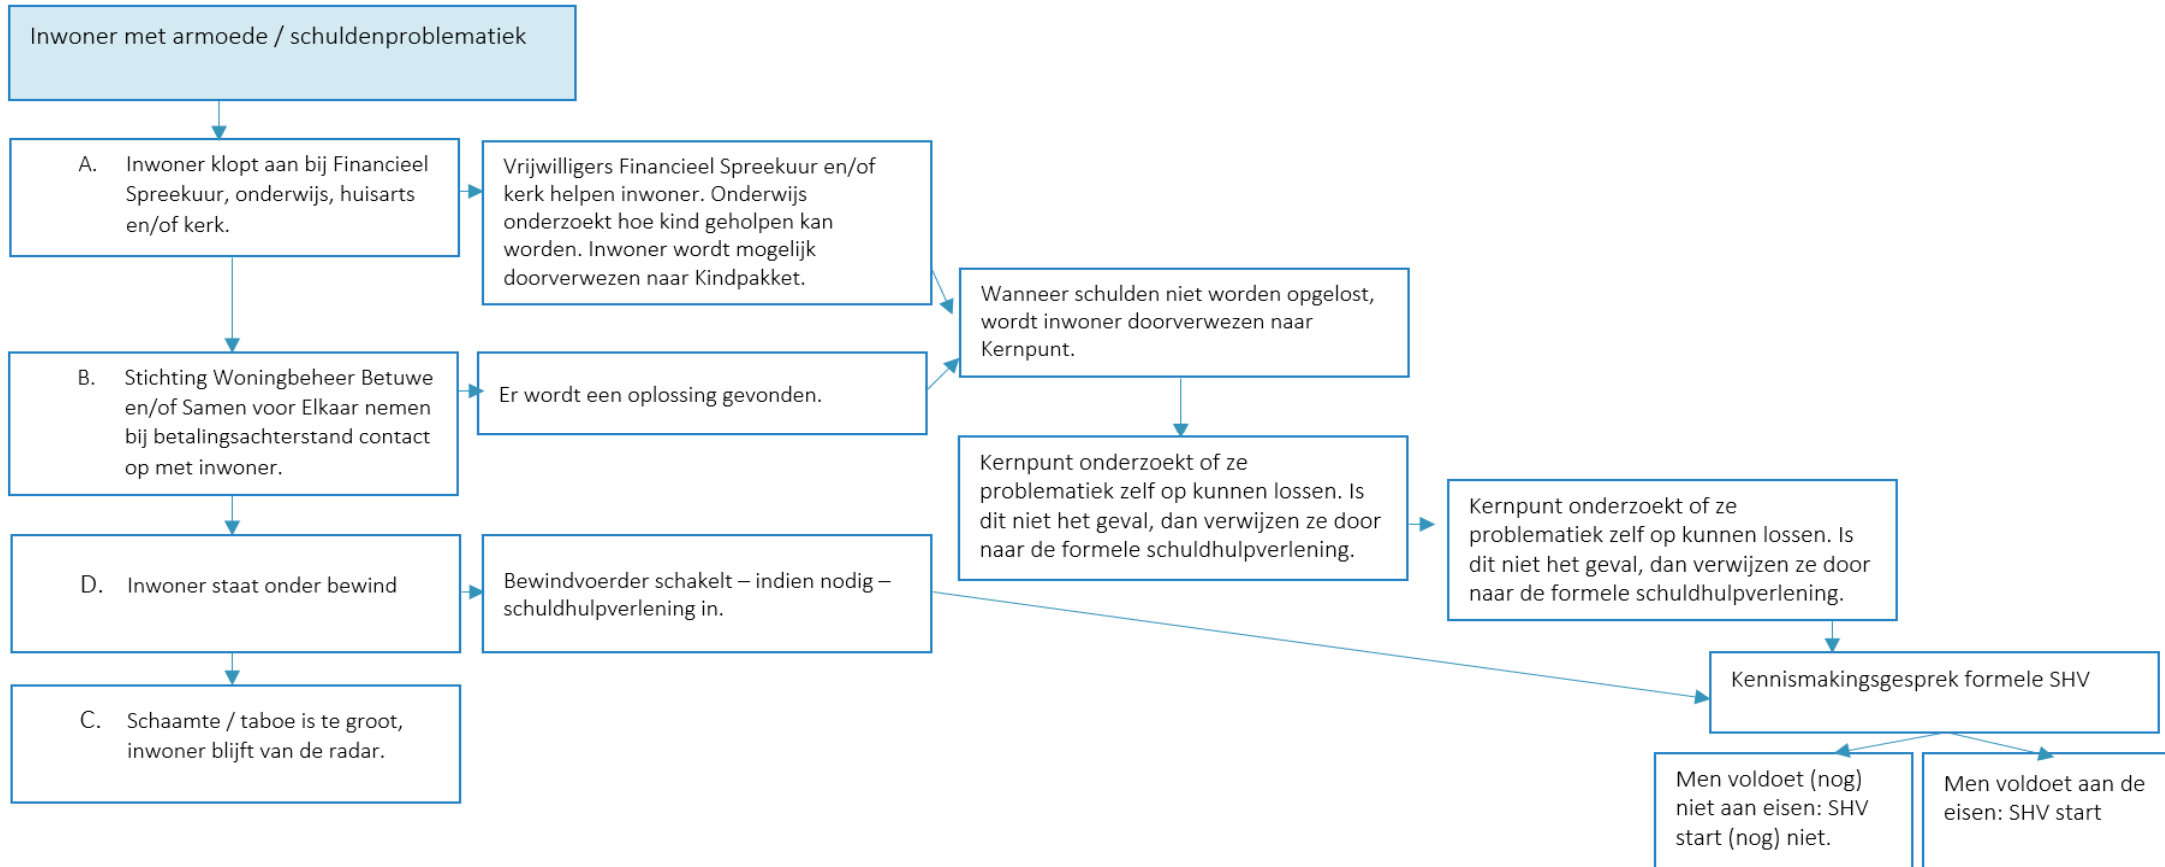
Inwoner met armoede / schuldenproblematiek

A. Inwoner klopt aan bij Financieel Spreekuur, onderwijs, huisarts en/of kerk.

Vrijwilligers Financieel Spreekuur en/of kerk helpen inwoner. Onderwijs onderzoekt hoe kind geholpen kan worden. Inwoner wordt mogelijk doorverwezen naar Kindpakket.

Wanneer schulden niet worden opgelost, wordt inwoner doorverwezen naar Kernpunt.

B. Stichting Woningbeheer Betuwe en/of Samen voor Elkaar nemen bij betalingsachterstand contact op met inwoner.

Er wordt een oplossing gevonden.

Kernpunt onderzoekt of ze problematiek zelf op kunnen lossen. Is dit niet het geval, dan verwijzen ze door naar de formele schuldhulpverlening.

Kernpunt onderzoekt of ze problematiek zelf op kunnen lossen. Is dit niet het geval, dan verwijzen ze door naar de formele schuldhulpverlening.

D. Inwoner staat onder bewind

Bewindvoerder schakelt – indien nodig – schuldhulpverlening in.

Kennismakingsgesprek formele SHV

C. Schaamte / taboe is te groot, inwoner blijft van de radar.

Men voldoet (nog) niet aan eisen: SHV start (nog) niet.

Men voldoet aan de eisen: SHV start